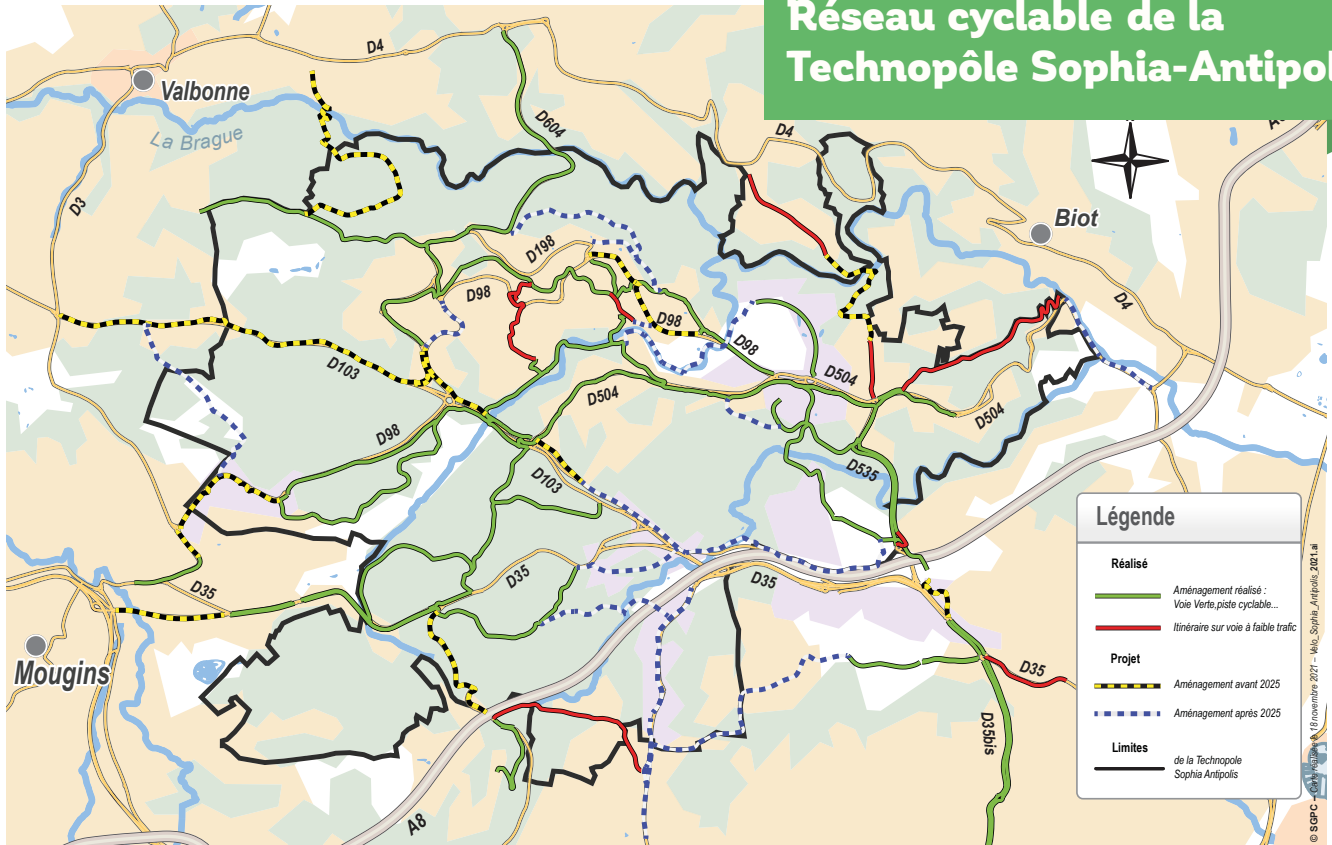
Réseau cyclable de la Technopôle Sophia-Antipol

D4
Valbonne
La Brague
D604
D4
Biot
D3
D198
D98
D98
D98
D4
D504
D103
D504
D504
D98
D535
D103
D35
D35
D35
Mougins
D35
D35bis
A8

Légende

Réalisé
Aménagement réalisé : Voie Verte,piste cyclable...
Itinéraire sur voie à faible trafic

Projet
Aménagement avant 2025
Aménagement après 2025

Limites
de la Technopole Sophia Antipolis

© SGPC – Cartographie 18 novembre 2021 – Velo_Sophia_Antipolis_2021.ai